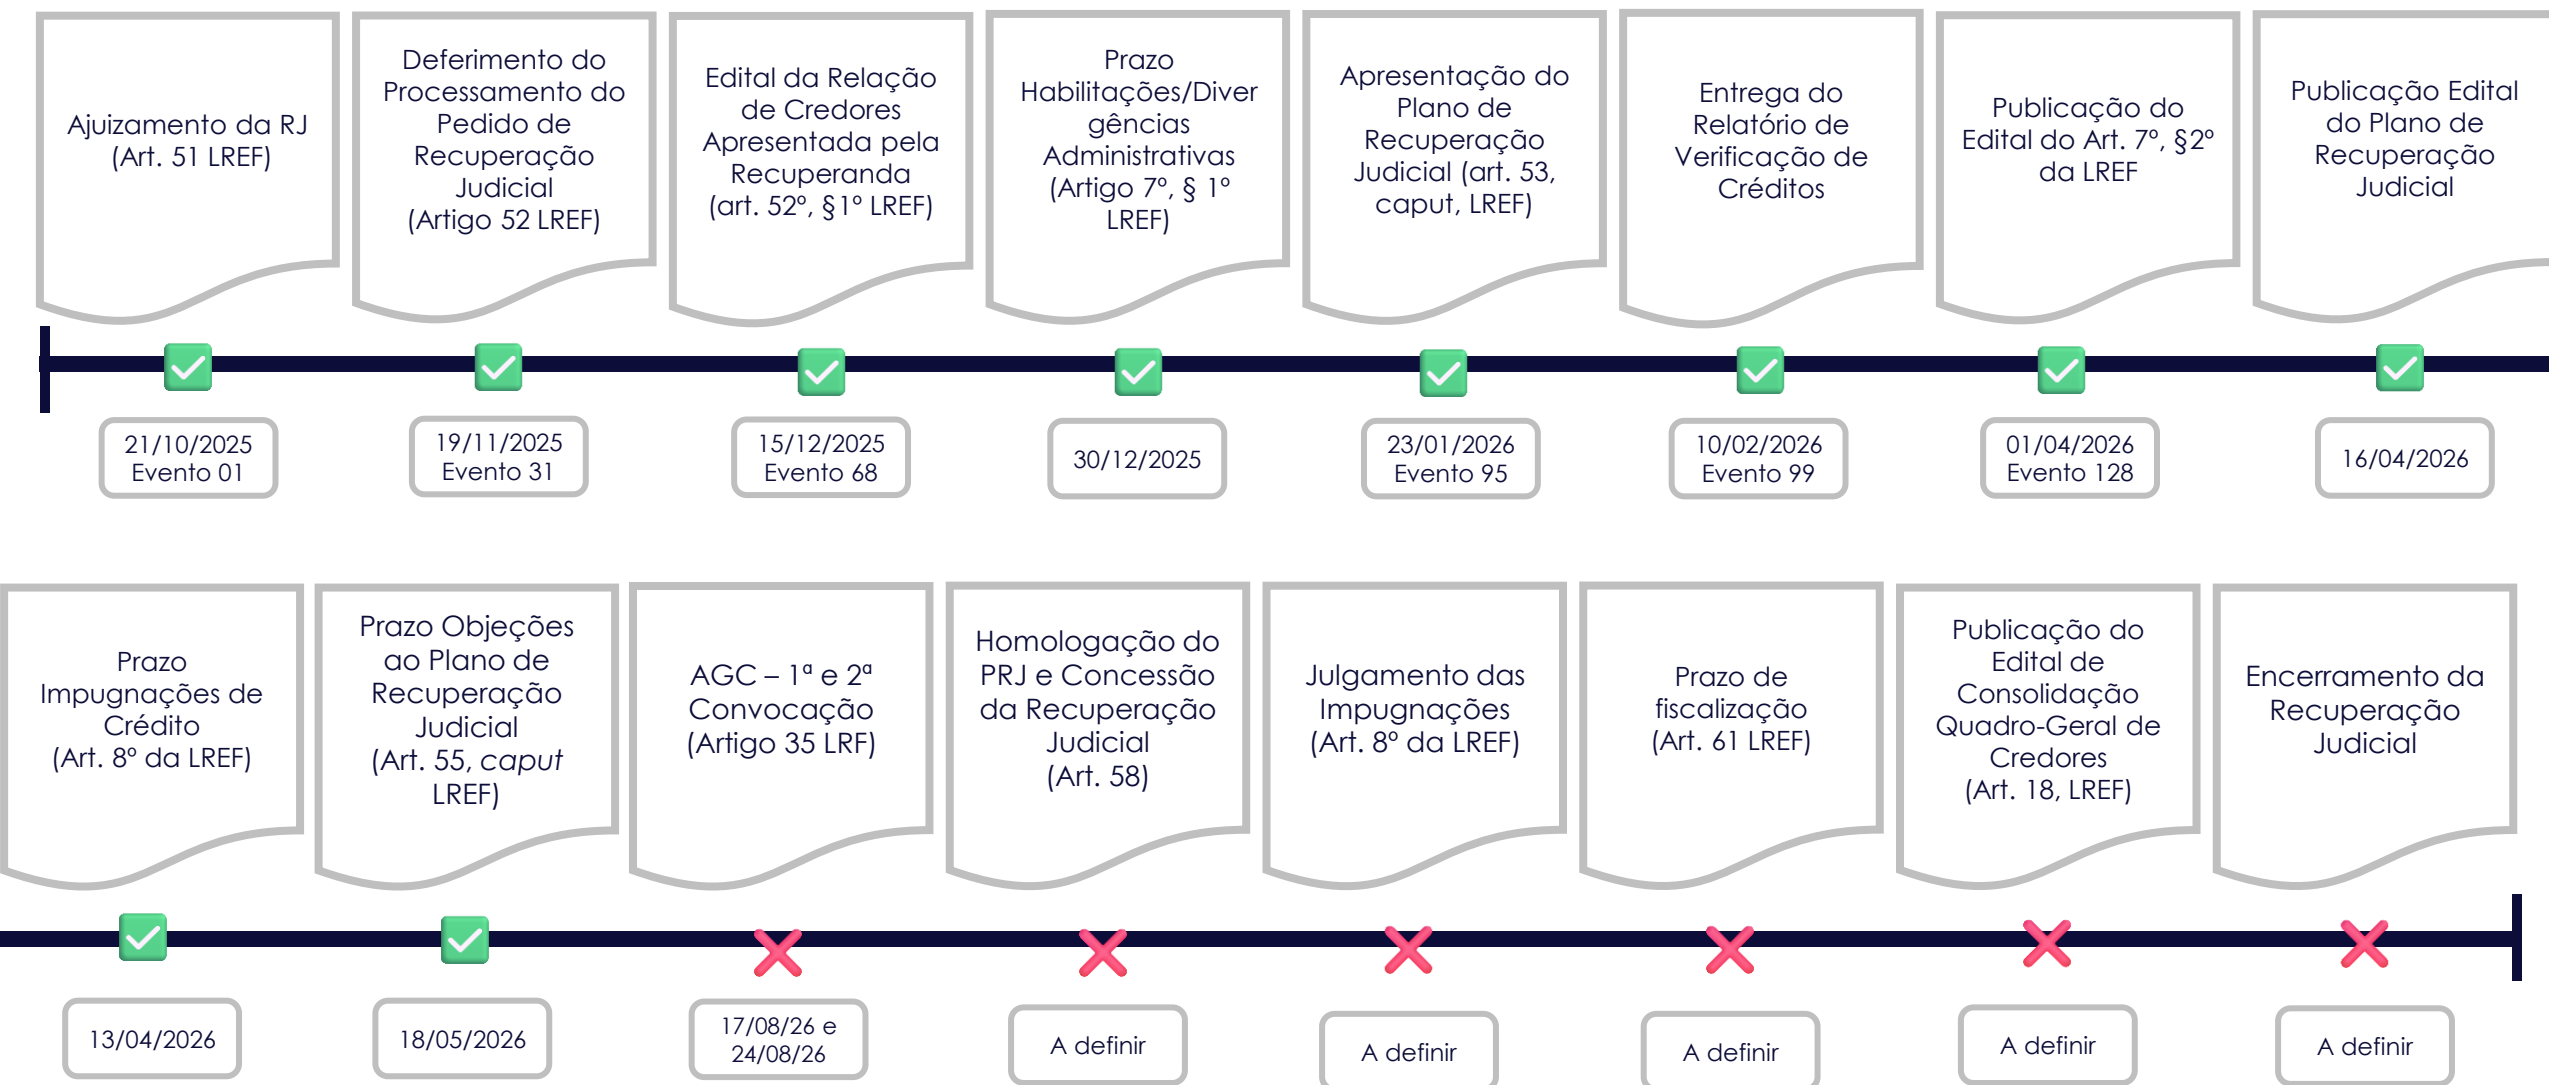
Ajuizamento da RJ (Art. 51 LREF)

Deferimento do Processamento do Pedido de Recuperação Judicial (Artigo 52 LREF)

Edital da Relação de Credores Apresentada pela Recuperanda (art. 52º, §1º LREF)

Prazo Habilitações/Divergências Administrativas (Artigo 7º, § 1º LREF)

Apresentação do Plano de Recuperação Judicial (art. 53, caput, LREF)

Entrega do Relatório de Verificação de Créditos

Publicação do Edital do Art. 7º, §2º da LREF

Publicação Edital do Plano de Recuperação Judicial

21/10/2025
Evento 01

19/11/2025
Evento 31

15/12/2025
Evento 68

30/12/2025

23/01/2026
Evento 95

10/02/2026
Evento 99

01/04/2026
Evento 128

16/04/2026

Prazo Impugnações de Crédito (Art. 8º da LREF)

Prazo Objeções ao Plano de Recuperação Judicial (Art. 55, *caput* LREF)

AGC – 1ª e 2ª Convocação (Artigo 35 LRF)

Homologação do PRJ e Concessão da Recuperação Judicial (Art. 58)

Julgamento das Impugnações (Art. 8º da LREF)

Prazo de fiscalização (Art. 61 LREF)

Publicação do Edital de Consolidação Quadro-Geral de Credores (Art. 18, LREF)

Encerramento da Recuperação Judicial

13/04/2026

18/05/2026

17/08/26 e 24/08/26

A definir

A definir

A definir

A definir

A definir